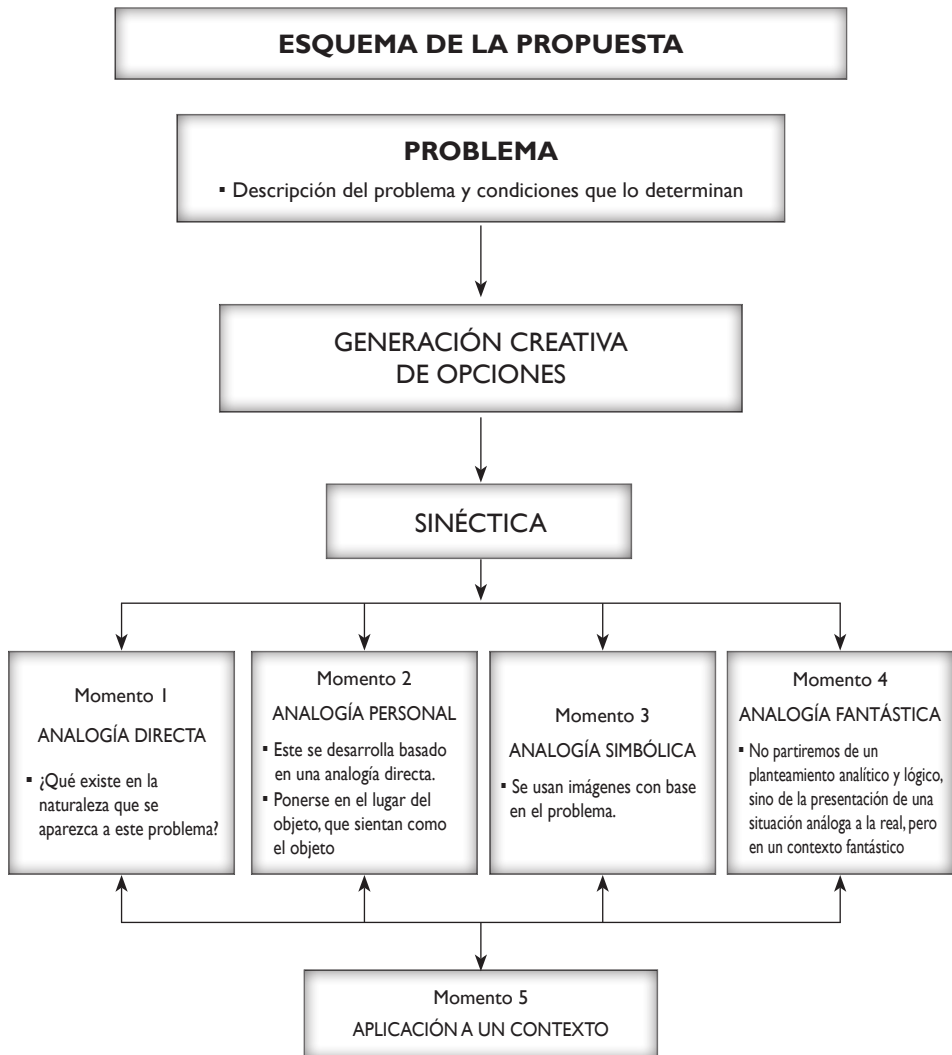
ESQUEMA DE LA PROPUESTA

PROBLEMA

▪ Descripción del problema y condiciones que lo determinan

GENERACIÓN CREATIVA DE OPCIONES

SINÉCTICA

Momento 1

ANALOGÍA DIRECTA

▪ ¿Qué existe en la naturaleza que se aparezca a este problema?

Momento 2

ANALOGÍA PERSONAL

▪ Este se desarrolla basado en una analogía directa.

▪ Ponerse en el lugar del objeto, que sientan como el objeto

Momento 3

ANALOGÍA SIMBÓLICA

▪ Se usan imágenes con base en el problema.

Momento 4

ANALOGÍA FANTÁSTICA

▪ No partiremos de un planteamiento analítico y lógico, sino de la presentación de una situación análoga a la real, pero en un contexto fantástico

Momento 5

APLICACIÓN A UN CONTEXTO